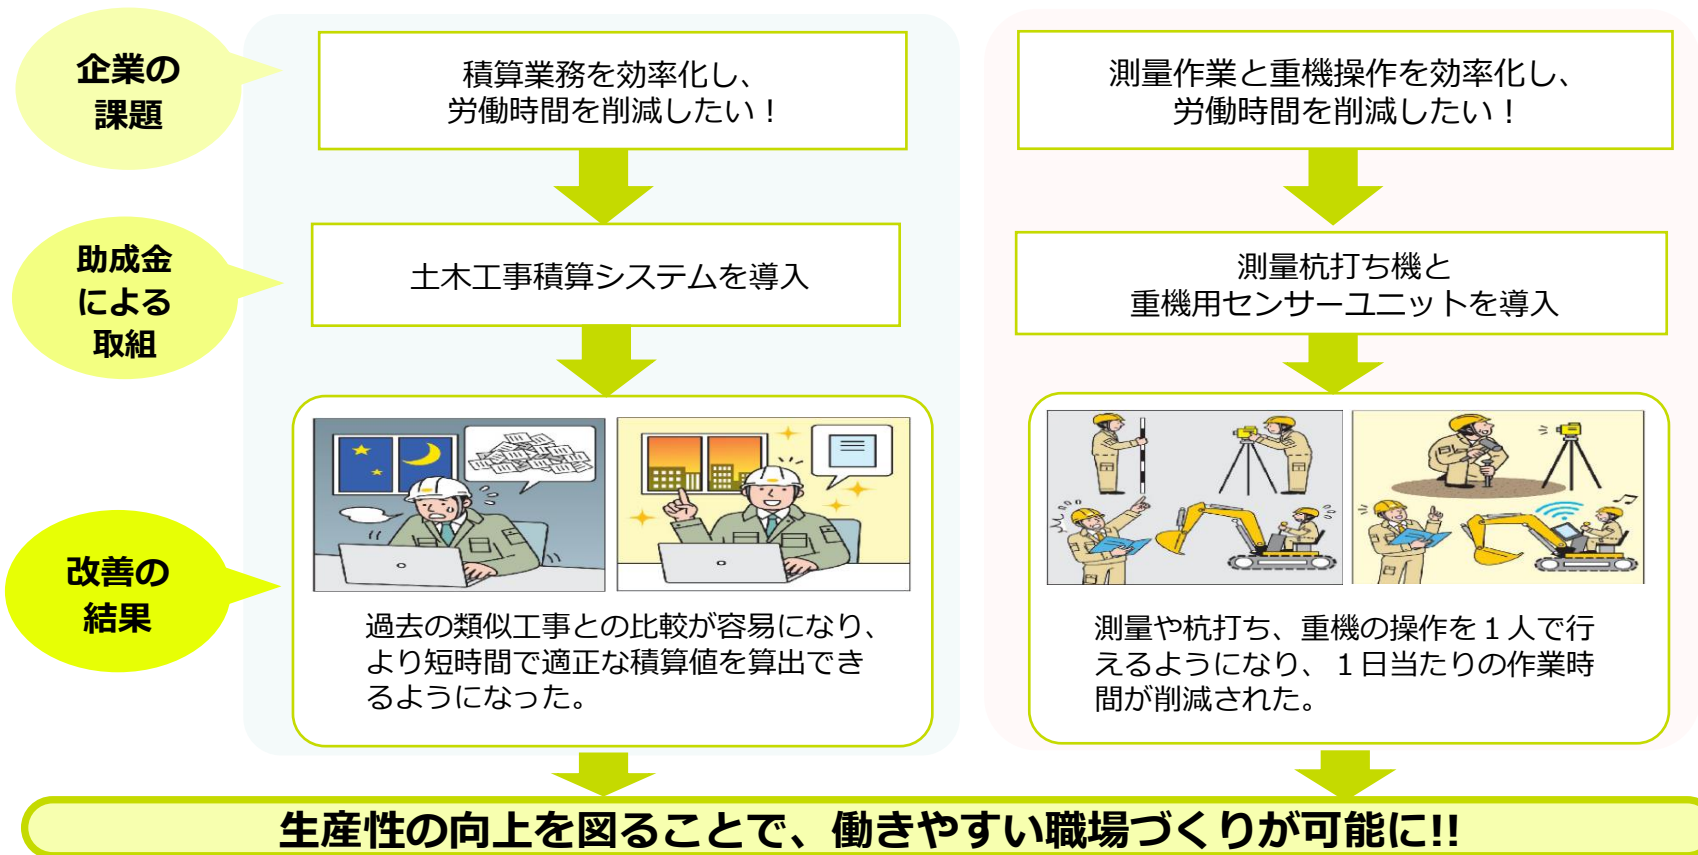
企業の
課題

積算業務を効率化し、
労働時間を削減したい！

測量作業と重機操作を効率化し、
労働時間を削減したい！

助成金
による
取組

土木工事積算システムを導入

測量杭打ち機と
重機用センサーユニットを導入

改善の
結果

過去の類似工事との比較が容易になり、より短時間で適正な積算値を算出できるようになった。

測量や杭打ち、重機の操作を１人で行えるようになり、１日当たりの作業時間が削減された。

生産性の向上を図ることで、働きやすい職場づくりが可能に!!